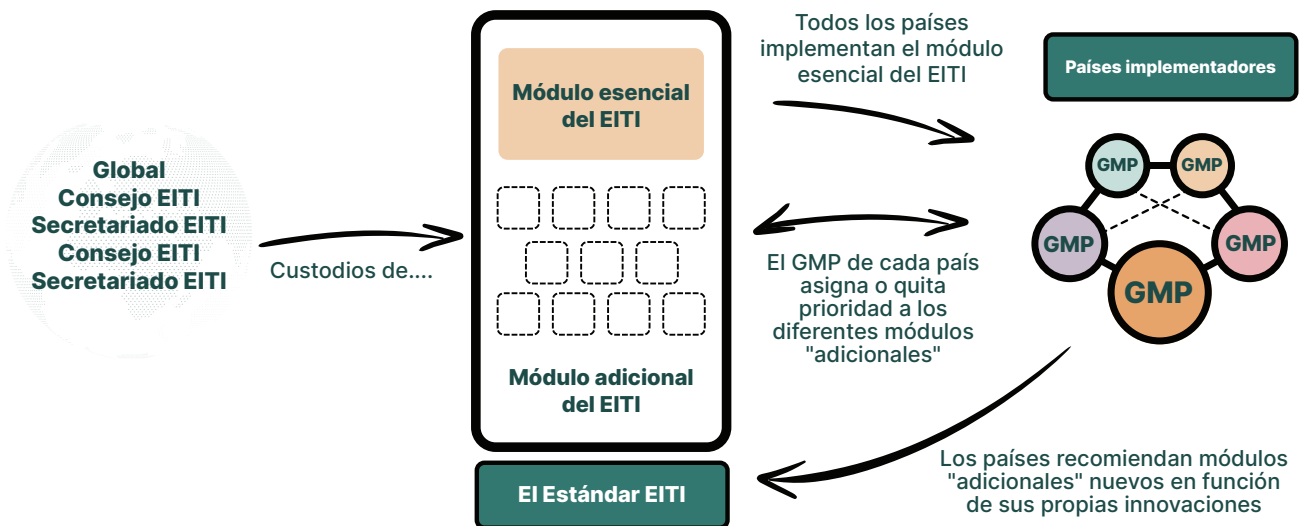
Global
Consejo EITI
Secretariado EITI
Consejo EITI
Secretariado EITI

Custodios de....

Módulo esencial del EITI

Módulo adicional del EITI

El Estándar EITI

Todos los países implementan el módulo esencial del EITI

Países implementadores

GMP

GMP

GMP

GMP

GMP

El GMP de cada país asigna o quita prioridad a los diferentes módulos "adicionales"

Los países recomiendan módulos "adicionales" nuevos en función de sus propias innovaciones